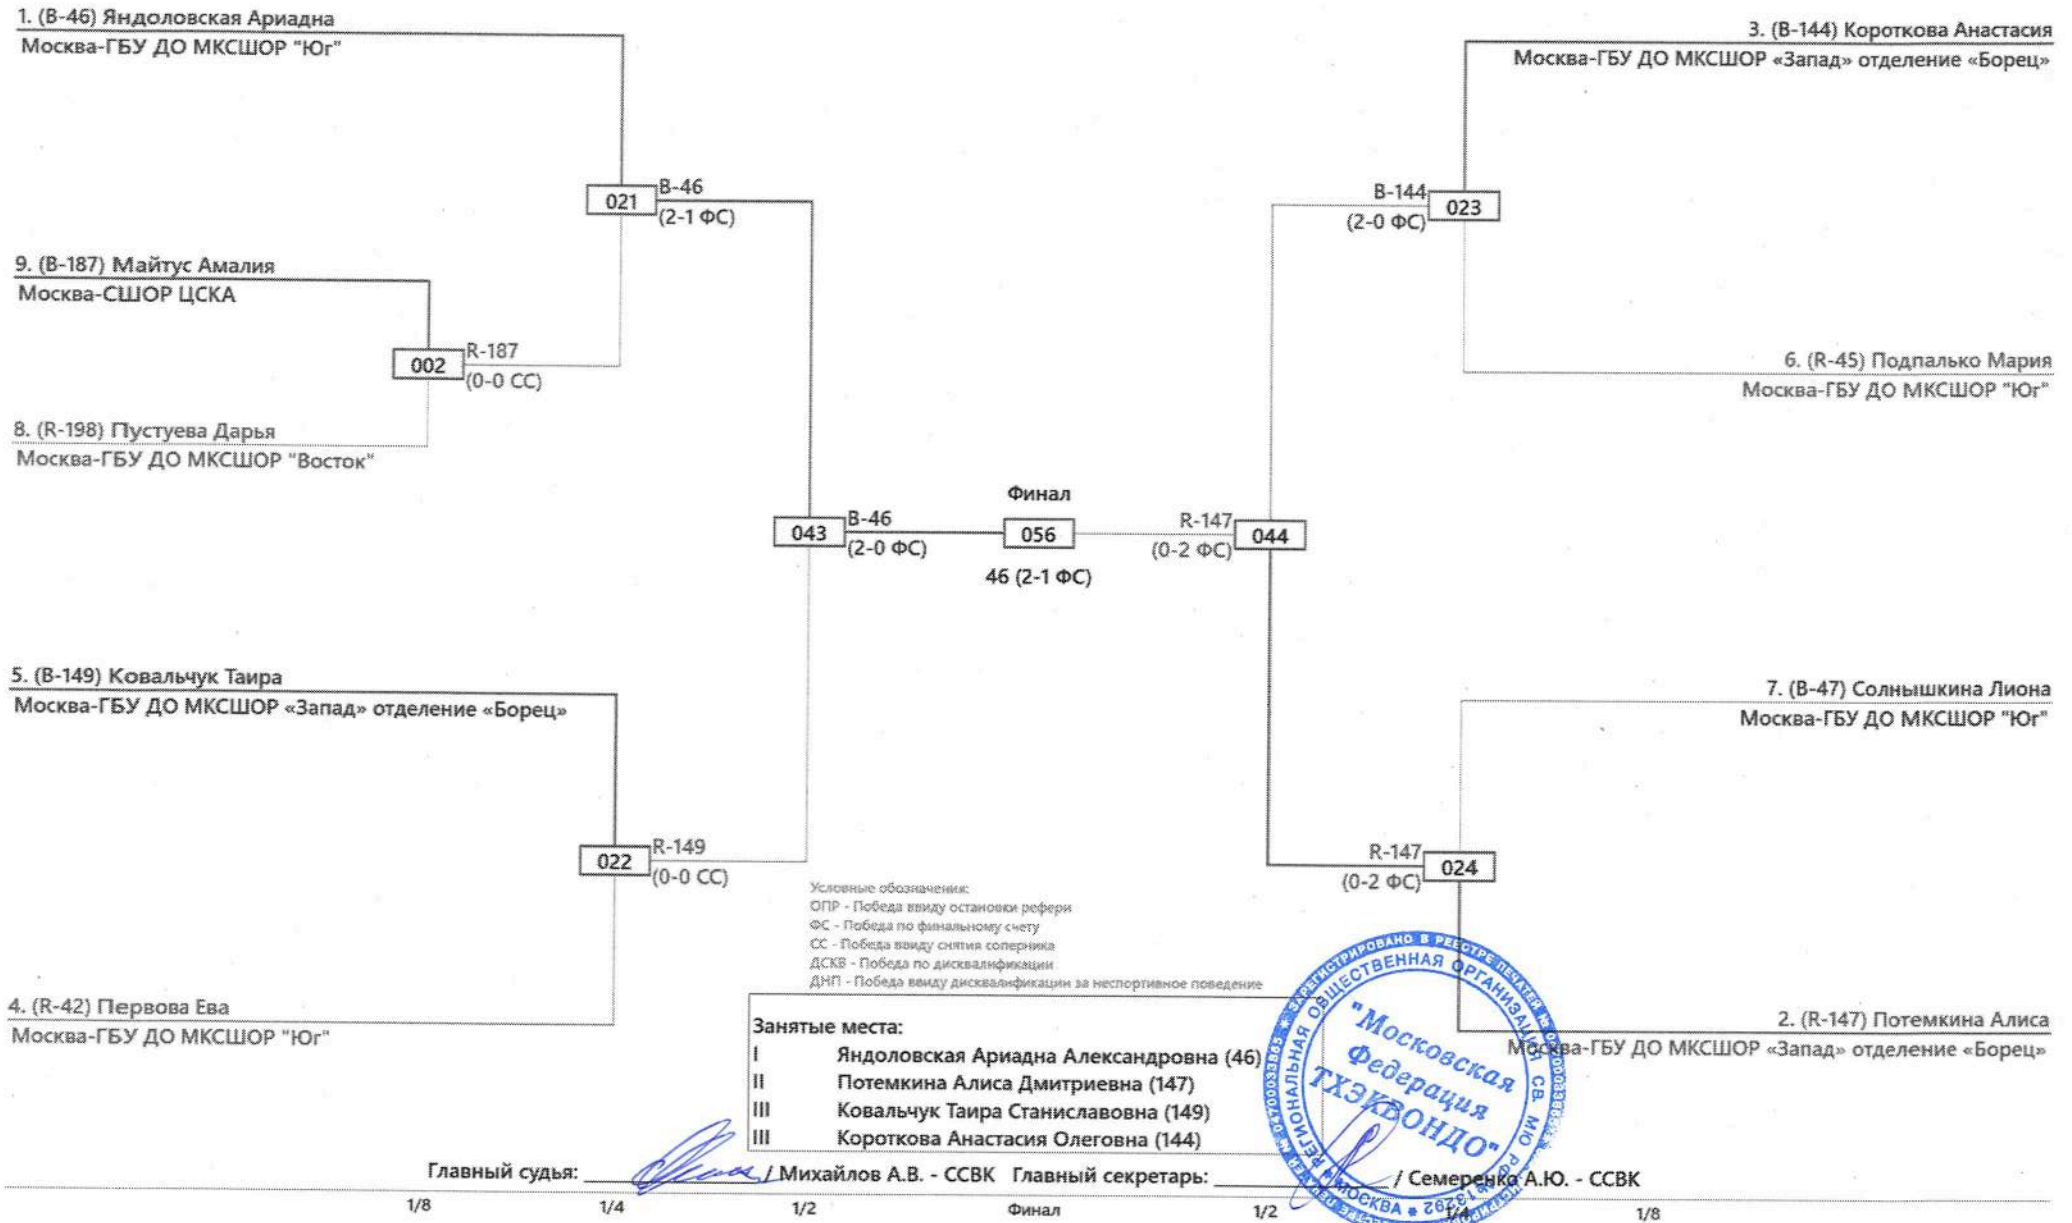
1. (B-46) Яндоловская Ариадна
Москва-ГБУ ДО МКСШОР "Юг"

9. (B-187) Майтус Амалия
Москва-СШОР ЦСКА

8. (R-198) Пустуева Дарья
Москва-ГБУ ДО МКСШОР "Восток"

5. (B-149) Ковальчук Таира
Москва-ГБУ ДО МКСШОР «Запад» отделение «Борец»

4. (R-42) Первова Ева
Москва-ГБУ ДО МКСШОР "Юг"

3. (B-144) Короткова Анастасия
Москва-ГБУ ДО МКСШОР «Запад» отделение «Борец»

6. (R-45) Подпалько Мария
Москва-ГБУ ДО МКСШОР "Юг"

7. (B-47) Солнышкина Лиона
Москва-ГБУ ДО МКСШОР "Юг"

2. (R-147) Потемкина Алиса
Москва-ГБУ ДО МКСШОР «Запад» отделение «Борец»

021 B-46 (2-1 ФС)
002 R-187 (0-0 СС)
022 R-149 (0-0 СС)
043 B-46 (2-0 ФС)
Финал
056
46 (2-1 ФС)
R-147 (0-2 ФС) 044
B-144 (2-0 ФС) 023
R-147 (0-2 ФС) 024

Условные обозначения:
ОПР - Победа ввиду остановки рефери
ФС - Победа по финальному счету
СС - Победа ввиду снятия соперника
ДСКВ - Победа по дисквалификации
ДНП - Победа ввиду дисквалификации за неспортивное поведение

Занятые места:
I Яндоловская Ариадна Александровна (46)
II Потемкина Алиса Дмитриевна (147)
III Ковальчук Таира Станиславовна (149)
III Короткова Анастасия Олеговна (144)

"Московская Федерация ТХЭКВОНДО"
РЕГИОНАЛЬНАЯ ОБЩЕСТВЕННАЯ ОРГАНИЗАЦИЯ
ЗАРЕГИСТРИРОВАНО В РЕЕСТРЕ ПЕЧАТЕЙ
МОСКВА

Главный судья: / Михайлов А.В. - ССВК Главный секретарь: / Семеренко А.Ю. - ССВК

1/8 1/4 1/2 Финал 1/2 1/4 1/8